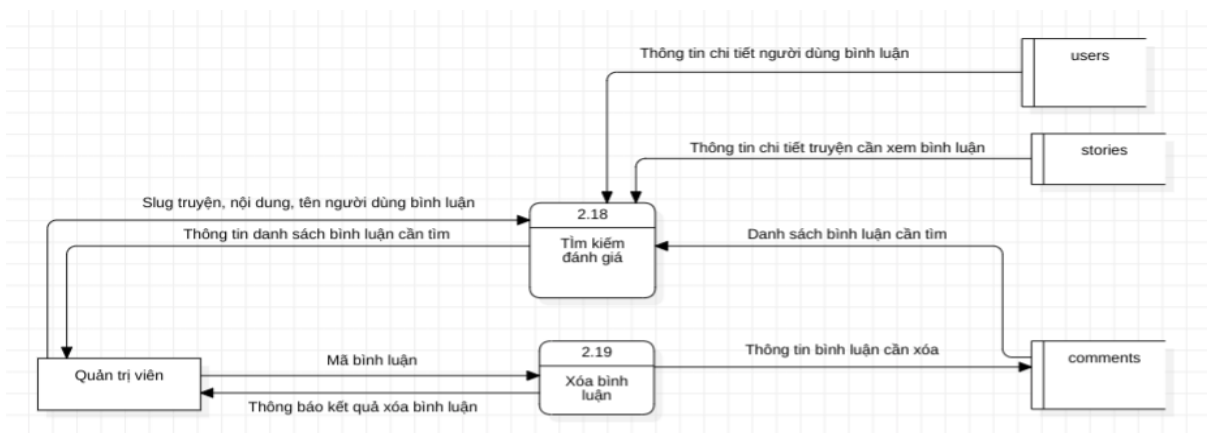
Thông tin chi tiết người dùng bình luận

users

Thông tin chi tiết truyện cần xem bình luận

stories

Slug truyện, nội dung, tên người dùng bình luận

Thông tin danh sách bình luận cần tìm

2.18

Tìm kiếm đánh giá

Danh sách bình luận cần tìm

Quản trị viên

Mã bình luận

Thông báo kết quả xóa bình luận

2.19

Xóa bình luận

Thông tin bình luận cần xóa

comments